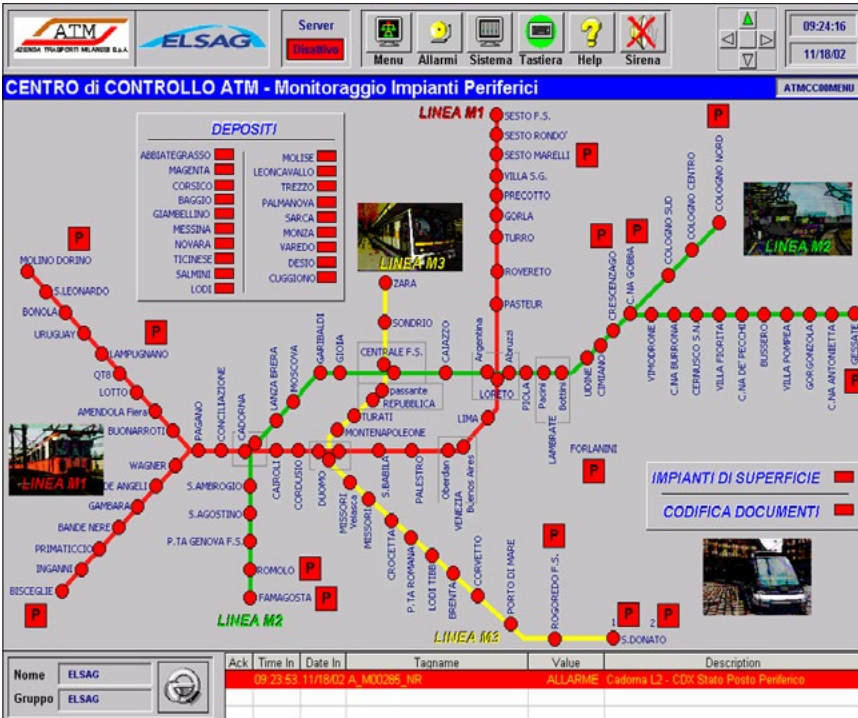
ATM AZIENDA TRASPORTI MILANESI S.p.A.

ELSAG

Server
Disattivo

Menu Allarmi Sistema Tastiera Help Sirena

09:24:16
11/18/02

CENTRO di CONTROLLO ATM - Monitoraggio Impianti Periferici

ATMCC00MENU

DEPOSITI

ABBIATEGRASSO
MAGENTA
CORSICO
BAGGIO
GIAMBELLINO
MESSINA
NOVARA
TICINESE
SALMINI
LODI

MOLISE
LEONCAVALLO
TREZZO
PALMANOVA
SARCA
MONZA
VAREDO
DESIO
CUGGIONO

LINEA M1
SESTO F.S.
SESTO RONDO'
SESTO MARELLI
VILLA S.G.
PRECOTTO
GORLA
TURRO
ROVERETO
PASTEUR

LINEA M3
ZARA
SONDRIO
CENTRALE F.S.

LINEA M2
COLOGNO NORD
COLOGNO CENTRO
COLOGNO SUD
C.NA GOBBA
CRESCENZAGO
CIMIANO
UDINE
VIMODRONE
C.NA BURRONA
CERNUSCO S.N.
VILLA FIORITA
C.NA DE PECCHI
BUSSERO
VILLA POMPEA
GORGONZOLA
C.NA ANTONIETTA
GESSATE

MOLINO DORINO
S.LEONARDO
BONOLA
URUGUAY
LAMPUGNANO
QT8
LOTTO
AMENDOLA Fiera
BUONARROTI
PAGANO
CONCILIAZIONE
CADORNA
LANZA BRERA
MOSCOVA
GARIBALDI
GIOIA
CAIAZZO
Argentina
Abruzzi
LORETO
PIOLA
Pasteur
Bottini
LAMBRATE
passante REPUBBLICA
TURATI
MONTENAPOLEONE
LIMA

LINEA M1
WAGNER
DE ANGELI
GAMBARA
BANDE NERE
PRIMATICCIO
INGANNI
BISCEGLIE

S.AMBROGIO
S.AGOSTINO
P.TA GENOVA F.S.
ROMOLO
FAMAGOSTA
LINEA M2

CAIROLI
CORDUSIO
DUOMO
MISSORI Velasca
MISSORI
S.BABILA
PALESTRO
Oberdan
VENEZIA
Buenos Aires
CROCETTA
P.TA ROMANA
LODI TIBB
BRENTA
CORVETTO
PORTO DI MARE
ROGOREDO F.S.
S.DONATO
LINEA M3

FORLANINI

IMPIANTI DI SUPERFICIE
CODIFICA DOCUMENTI

Nome ELSAG
Gruppo ELSAG

| Ack | Time In | Date In | Tagname | Value | Description |
|---|---|---|---|---|---|
| | 09:23:53 | 11/18/02 | A_M00285_NR | ALLARME | Cadorna L2 - CDX Stato Posto Periferico |